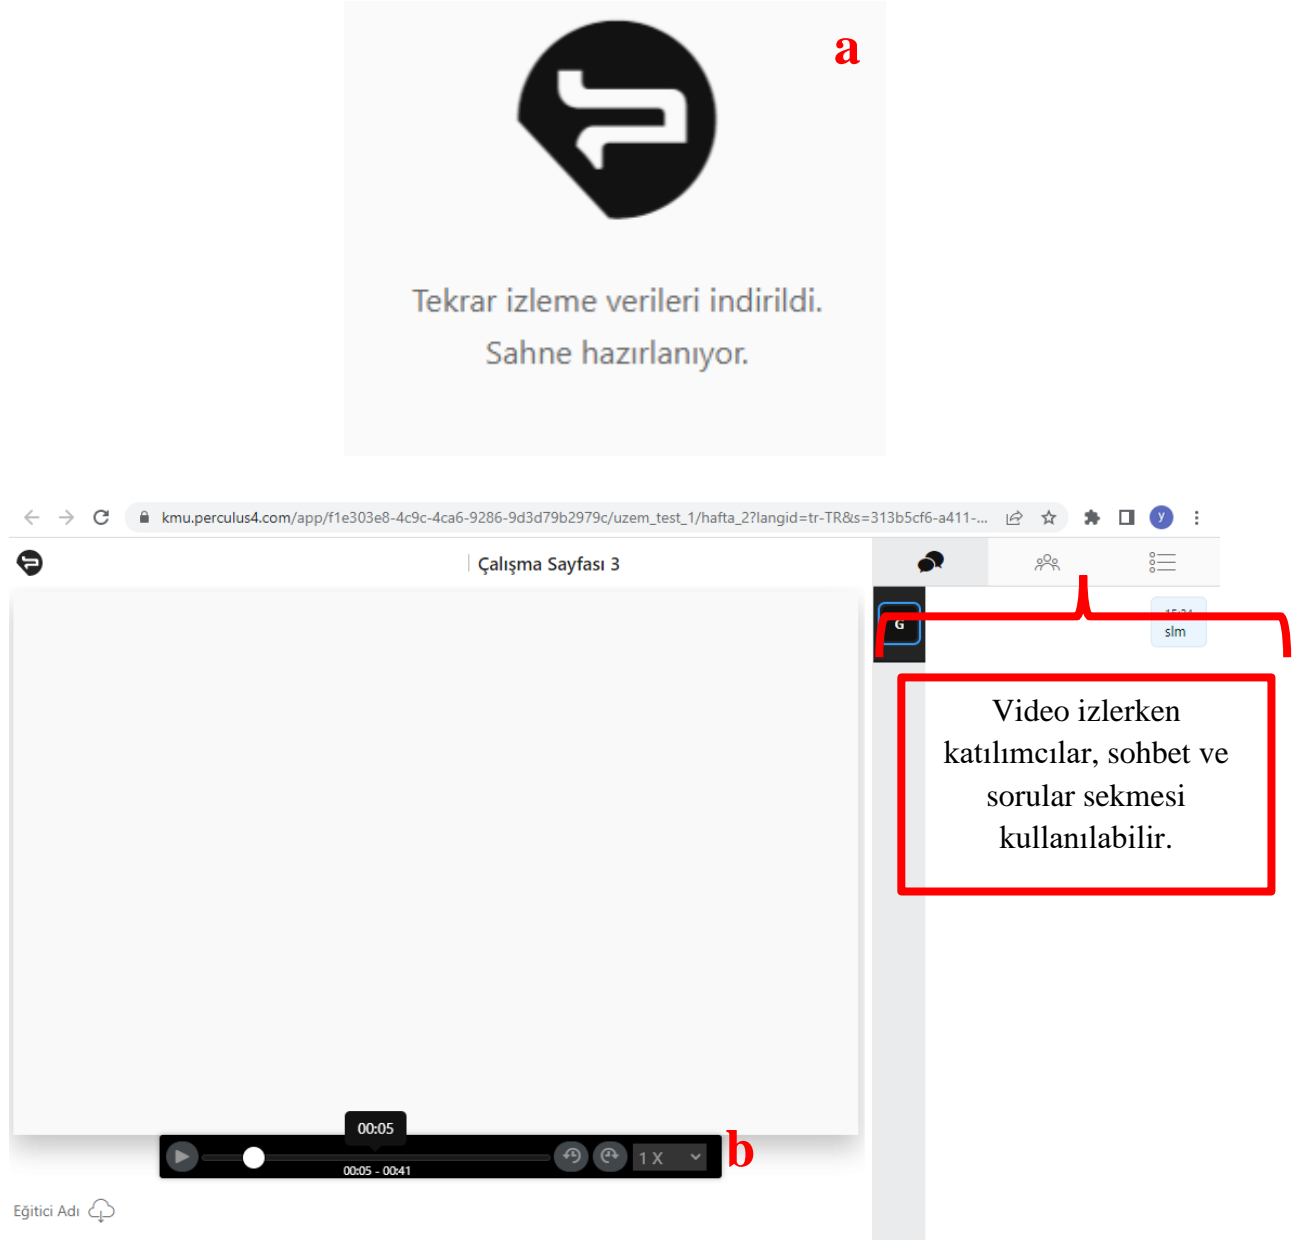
a

Tekrar izleme verileri indirildi.
Sahne hazırlanıyor.

kmu.perculus4.com/app/f1e303e8-4c9c-4ca6-9286-9d3d79b2979c/uzem_test_1/hafta_2?langid=tr-TR&s=313b5cf6-a411-...

y

Çalışma Sayfası 3

G

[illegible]
slm

Video izlerken katılımcılar, sohbet ve sorular sekmesi kullanılabilir.

00:05

00:05 - 00:41

1 X

b

Eğitici Adı